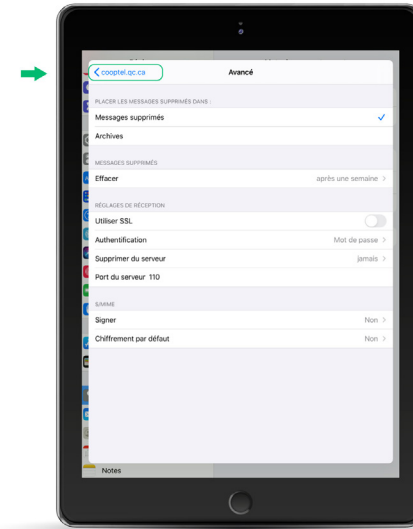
cooptel.qc.ca

Avancé

PLACER LES MESSAGES SUPPRIMÉS DANS :

Messages supprimés

Archives

MESSAGES SUPPRIMÉS

Effacer après une semaine

RÉGLAGES DE RÉCEPTION

Utiliser SSL

Authentification Mot de passe

Supprimer du serveur jamais

Port du serveur 110

S/MIME

Signer Non

Chiffrement par défaut Non

Notes